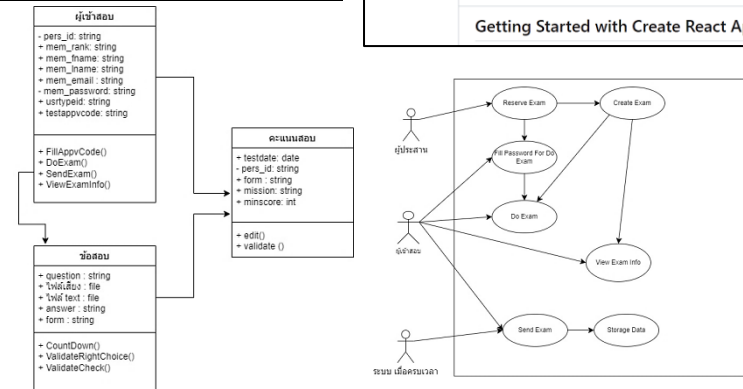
ผู้เข้าสอบ

- pers_id: string
+ mem_rank: string
+ mem_fname: string
+ mem_lname: string
+ mem_email : string
- mem_password: string
+ usrtypeid: string
+ testappvcode: string

+ FillAppvCode()
+ DoExam()
+ SendExam()
+ ViewExamInfo()

คะแนนสอบ

+ testdate: date
- pers_id: string
+ form : string
+ mission: string
+ minscore: int

+ edit()
+ validate ()

ข้อสอบ

+ question : string
+ ไฟล์เสียง : file
+ ไฟล์ text : file
+ answer : string
+ form : string

+ CountDown()
+ ValidateRightChoice()
+ ValidateCheck()

Getting Started with Create React Ap

ผู้ประสาน

ผู้เข้าสอบ

ระบบ เมื่อครบเวลา

Reserve Exam

Create Exam

Fill Password For Do Exam

Do Exam

View Exam Info

Send Exam

Storage Data